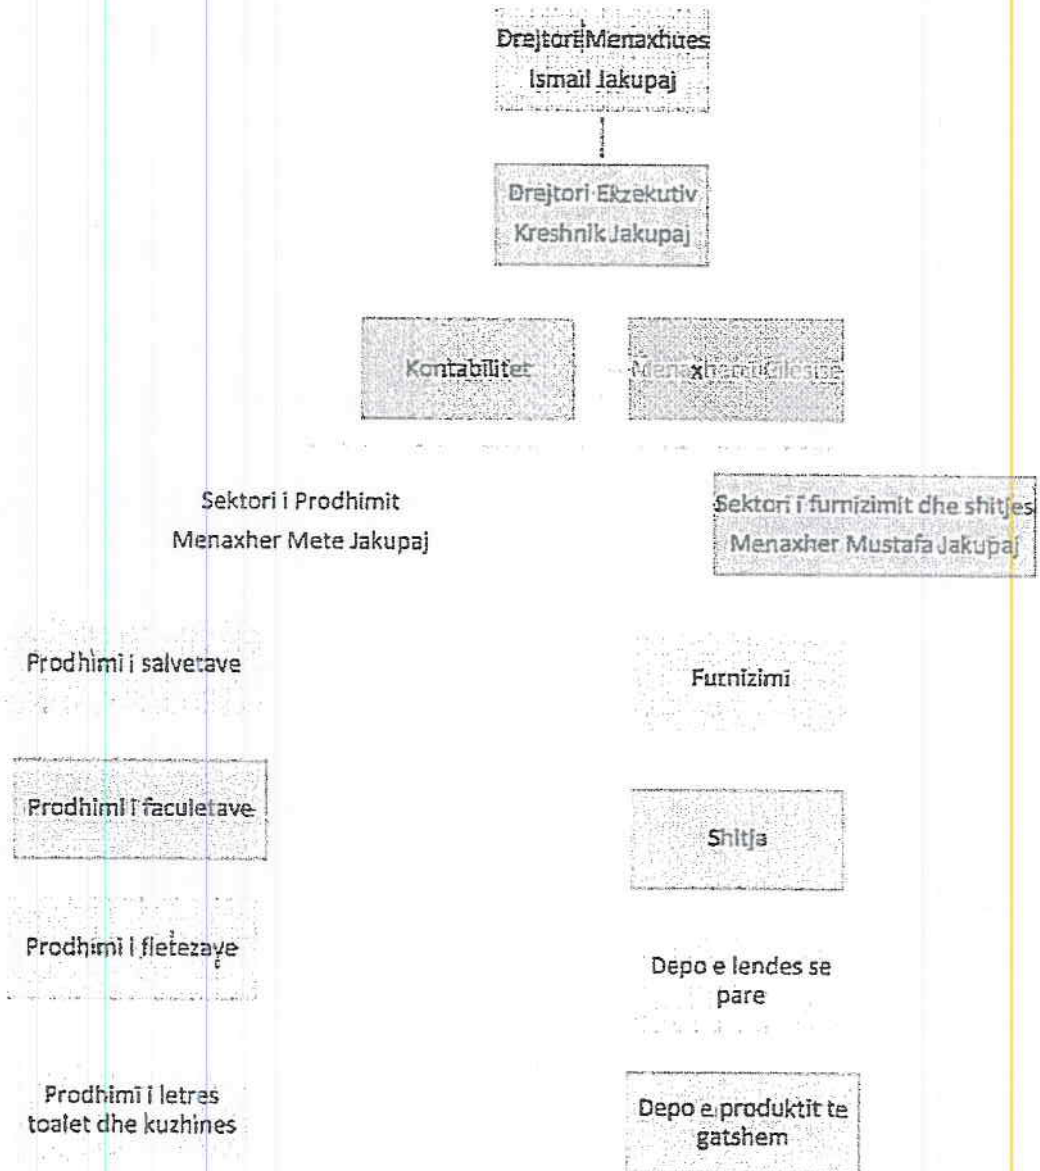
Drejtori Menaxhues
Ismail Jakupaj

Drejtori Ekzekutiv
Kreshnik Jakupaj

Kontabilitet

Menaxheri Cilesise

Sektori i Prodhimit
Menaxher Mete Jakupaj

Sektori i furnizimit dhe shitjes
Menaxher Mustafa Jakupaj

Prodhimi i salvetave

Prodhimi i faculetave

Prodhimi i fletezave

Prodhimi i letres toalet dhe kuzhines

Furnizimi

Shitja

Depo e lendes se pare

Depo e produktit te gatshem